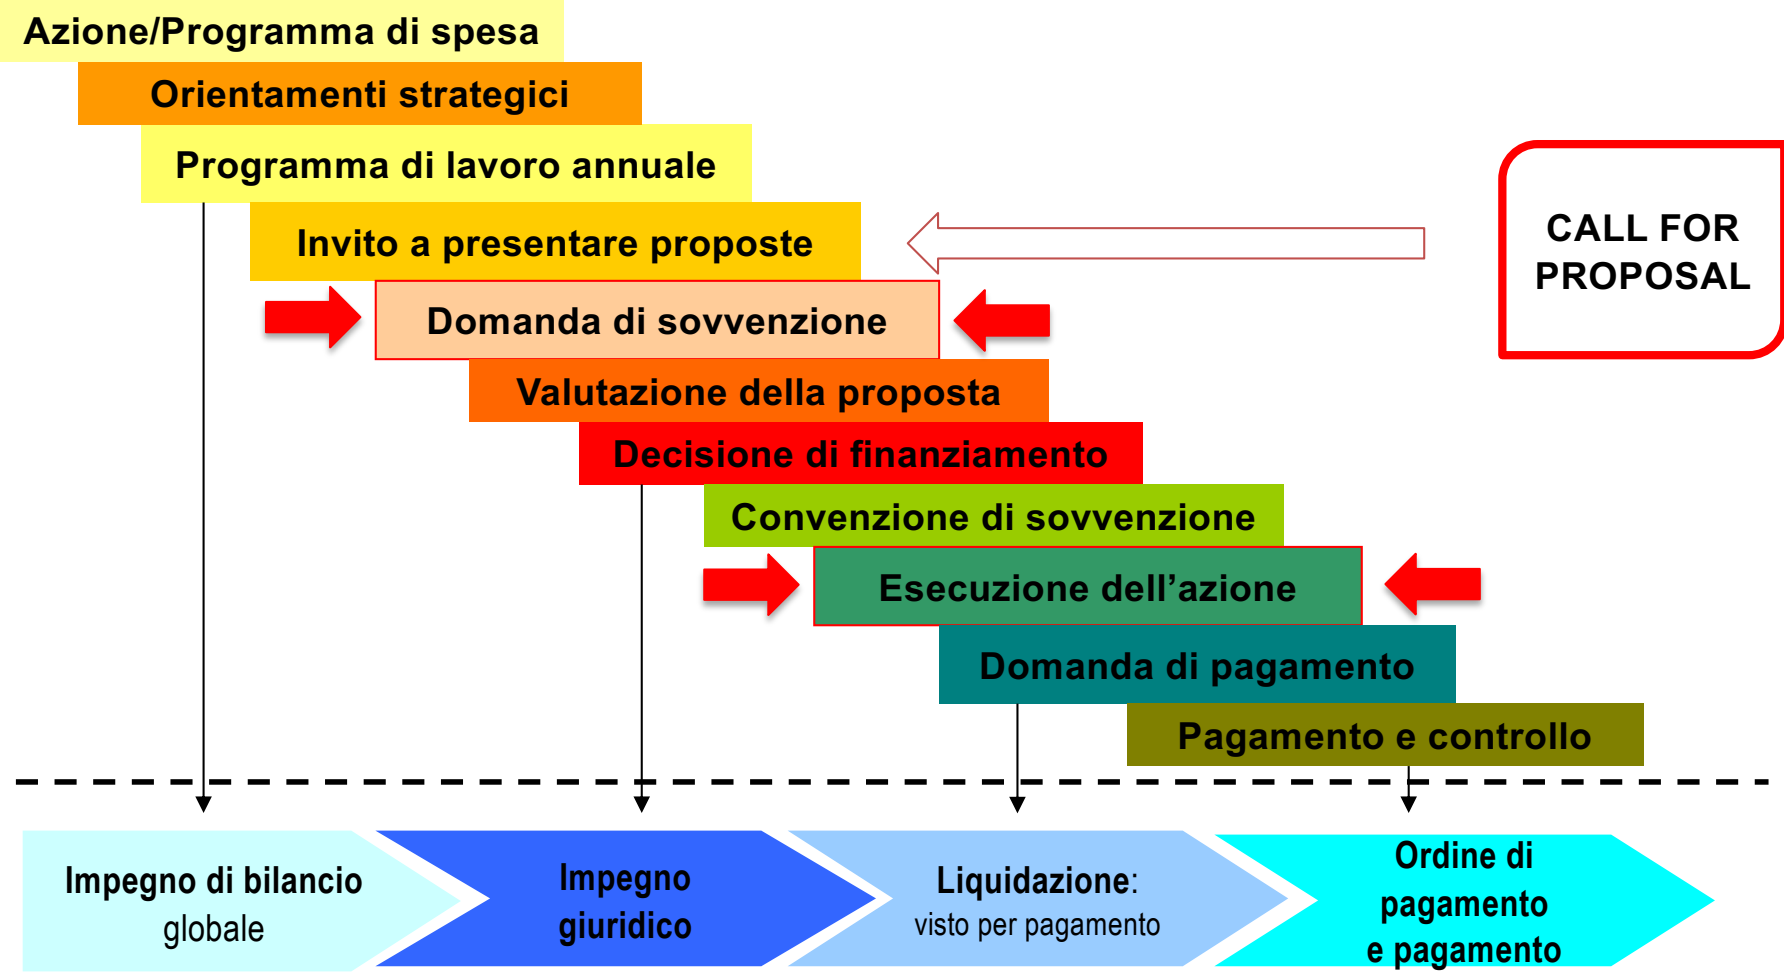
Azione/Programma di spesa

Orientamenti strategici

Programma di lavoro annuale

Invito a presentare proposte

CALL FOR PROPOSAL

Domanda di sovvenzione

Valutazione della proposta

Decisione di finanziamento

Convenzione di sovvenzione

Esecuzione dell'azione

Domanda di pagamento

Pagamento e controllo

Impegno di bilancio globale

Impegno giuridico

Liquidazione: visto per pagamento

Ordine di pagamento e pagamento